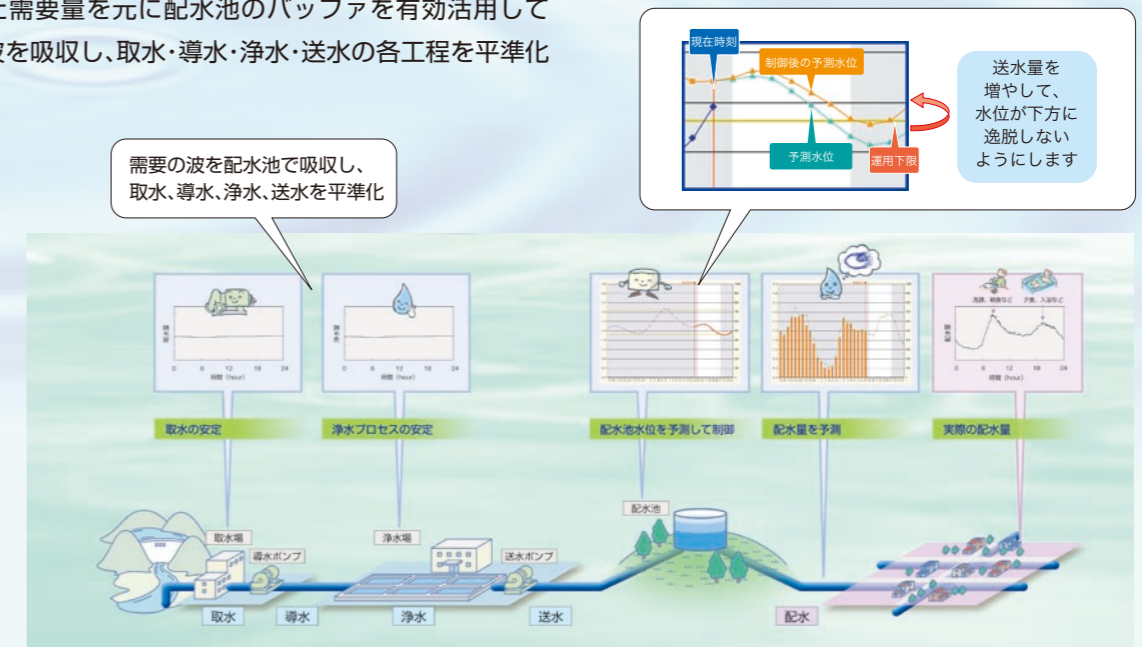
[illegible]需要量を元に配水池のバッファを有効活用して
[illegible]波を吸収し、取水・導水・浄水・送水の各工程を平準化

現在時刻
制御後の予測水位
予測水位
運用下限

送水量を増やして、水位が下方に逸脱しないようにします

需要の波を配水池で吸収し、取水、導水、浄水、送水を平準化

時間（hour）

洗顔、朝食など　夕食、入浴など

取水の安定
浄水プロセスの安定
配水池水位を予測して制御
配水量を予測
実際の配水量

取水場
導水ポンプ
浄水場
送水ポンプ
配水池

取水
導水
浄水
送水
配水